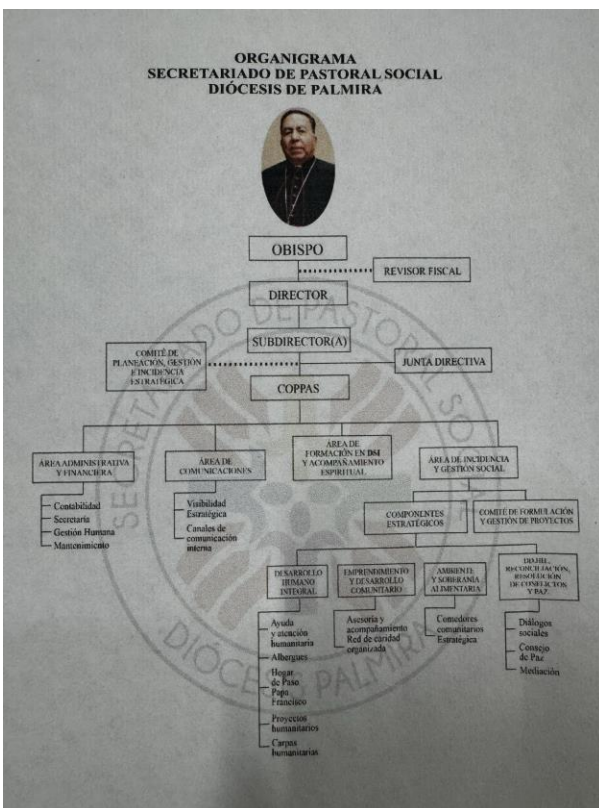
ORGANIGRAMA
SECRETARIADO DE PASTORAL SOCIAL
DIÓCESIS DE PALMIRA

OBISPO

REVISOR FISCAL

DIRECTOR

SUBDIRECTOR(A)

COMITÉ DE PLANEACIÓN, GESTIÓN E INCIDENCIA ESTRATÉGICA

JUNTA DIRECTIVA

COPPAS

ÁREA ADMINISTRATIVA Y FINANCIERA
Contabilidad
Secretaría
Gestión Humana
Mantenimiento

ÁREA DE COMUNICACIONES
Visibilidad Estratégica
Canales de comunicación interna

ÁREA DE FORMACIÓN EN DSI Y ACOMPAÑAMIENTO ESPIRITUAL

ÁREA DE INCIDENCIA Y GESTIÓN SOCIAL

COMPONENTES ESTRATÉGICOS

COMITÉ DE FORMULACIÓN Y GESTIÓN DE PROYECTOS

DESARROLLO HUMANO INTEGRAL
Ayuda y atención humanitaria
Albergues
Hogar de Paso Papa Francisco
Proyectos humanitarios
Carpas humanitarias

EMPRENDIMIENTO Y DESARROLLO COMUNITARIO
Asesoría y acompañamiento Red de caridad organizada

AMBIENTE Y SOBERANÍA ALIMENTARIA
Comedores comunitarios Estratégica

DD.HH., RECONCILIACIÓN, RESOLUCIÓN DE CONFLICTOS Y PAZ
Diálogos sociales
Consejo de Paz
Mediación

SECRETARIADO DE PASTORAL SOCIAL
DIÓCESIS DE PALMIRA